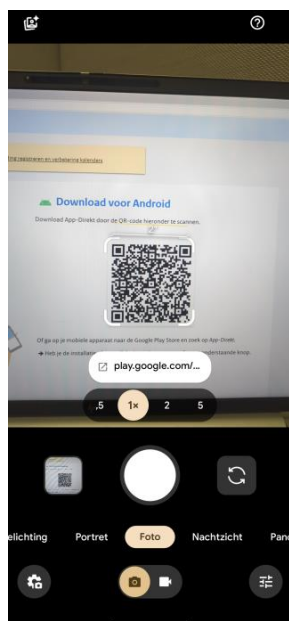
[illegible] registreren en verbeterde kalenders

Download voor Android

Download App-Direkt door de QR-code hieronder te scannen.

Of ga op je mobiele apparaat naar de Google Play Store en zoek op App-Direkt.

→ Heb je de installatie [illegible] onderstaande knop.

play.google.com/...

,5
1×
2
5

elichting
Portret
Foto
Nachtzicht
Pan